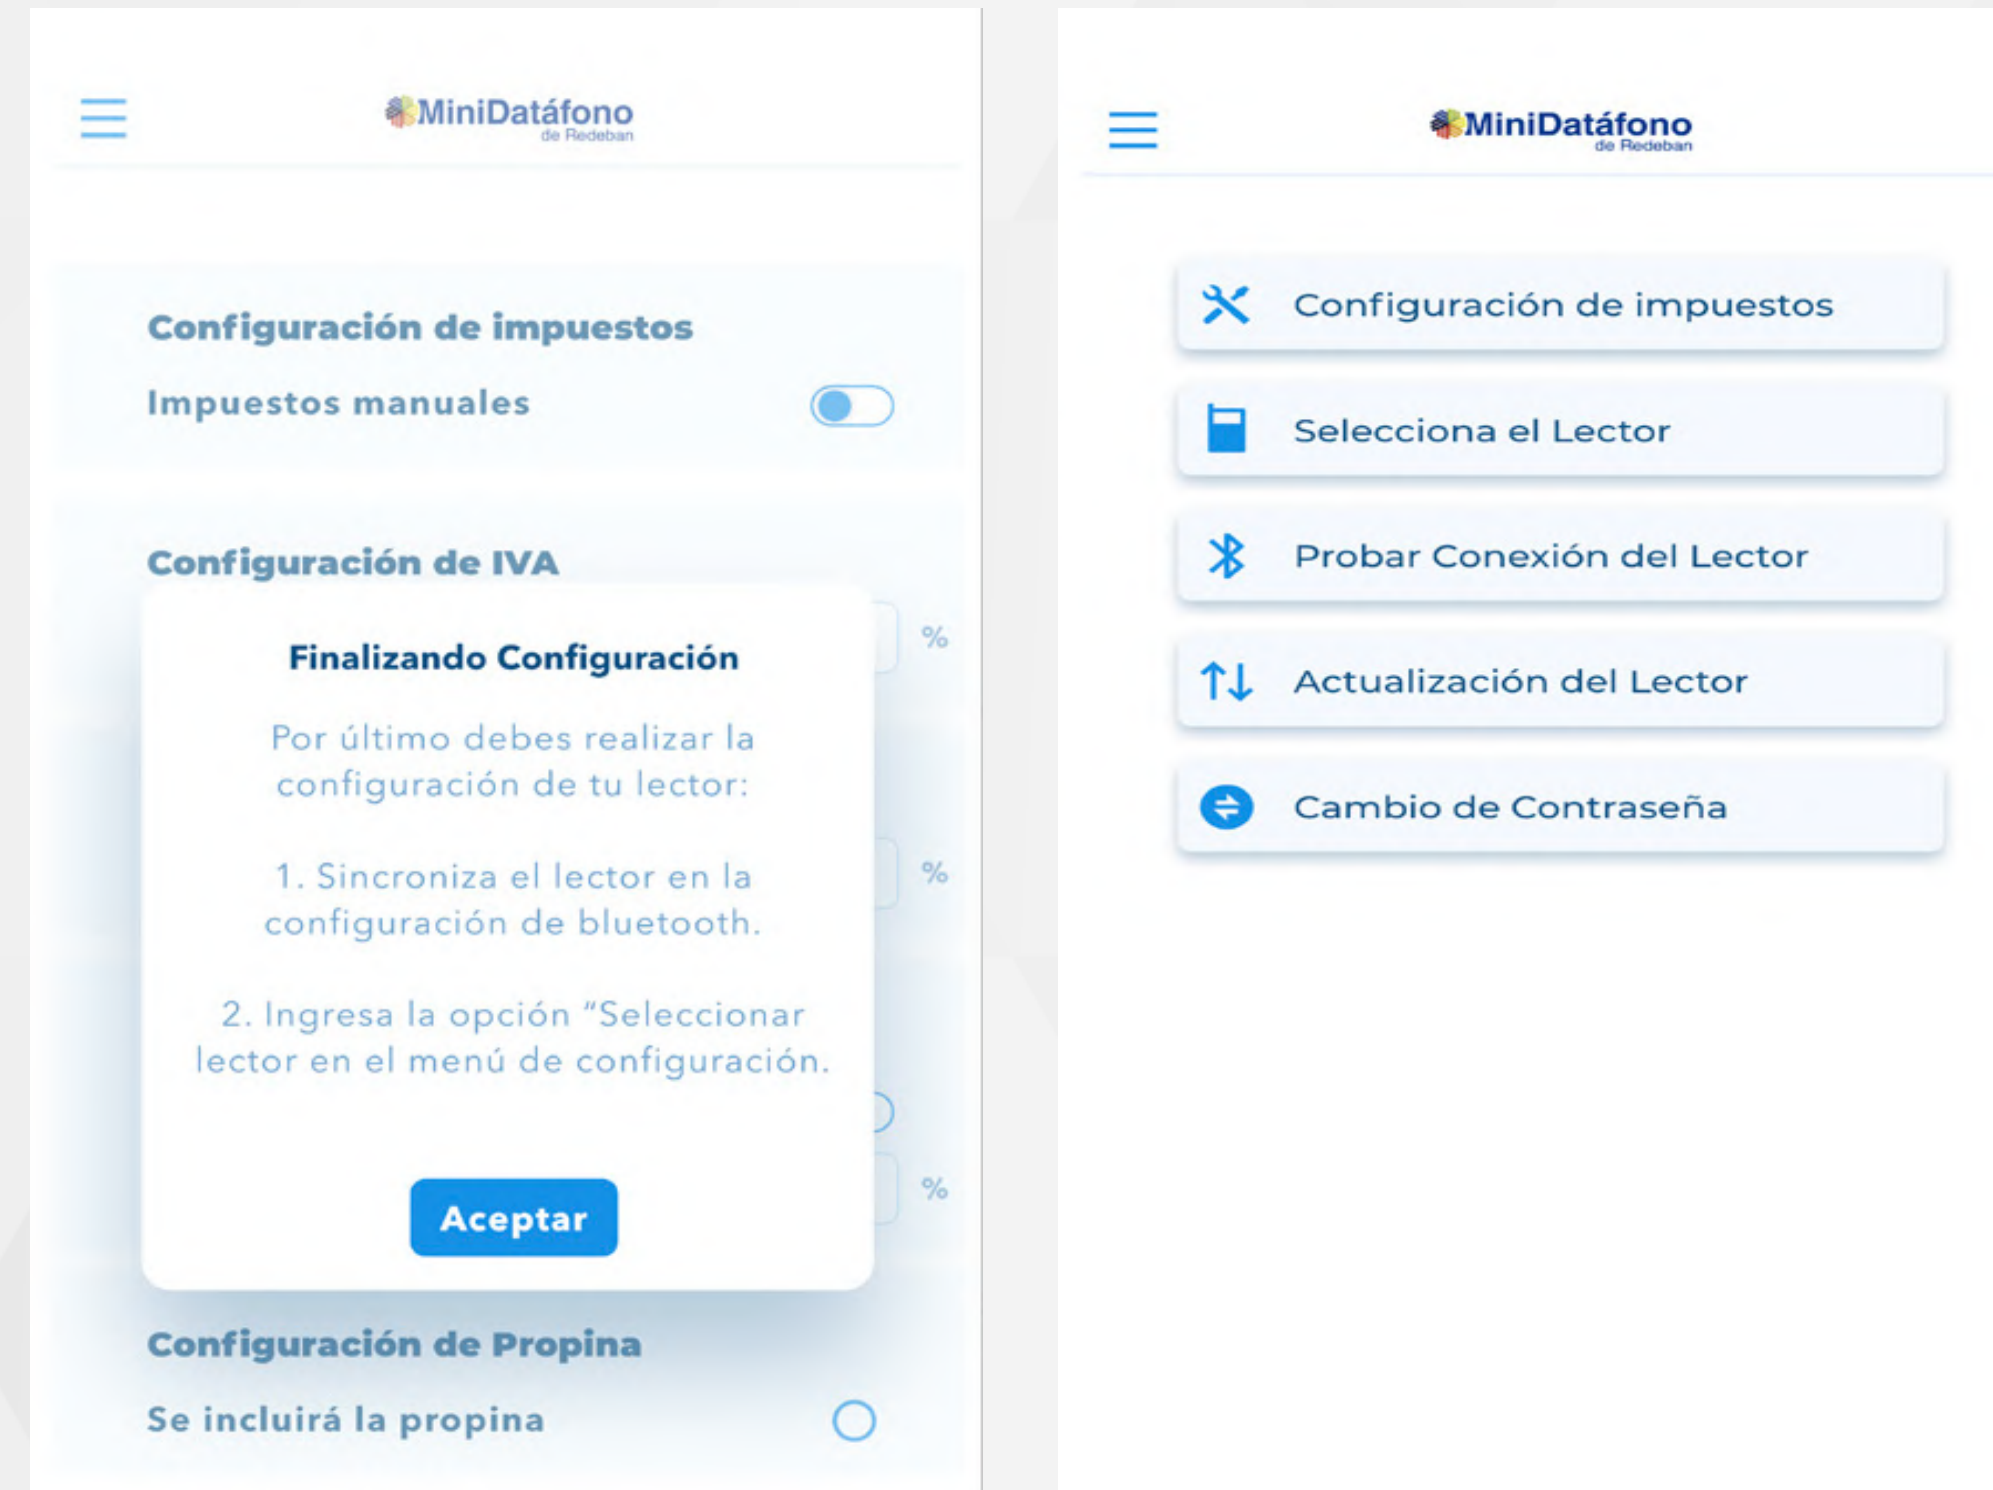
MiniDatáfono
de Redeban

Configuración de impuestos

Impuestos manuales

Configuración de IVA

%

Finalizando Configuración

Por último debes realizar la configuración de tu lector:

1. Sincroniza el lector en la configuración de bluetooth.

2. Ingresa la opción "Seleccionar lector en el menú de configuración.

%

%

Aceptar

Configuración de Propina

Se incluirá la propina

MiniDatáfono
de Redeban

Configuración de impuestos

Selecciona el Lector

Probar Conexión del Lector

Actualización del Lector

Cambio de Contraseña